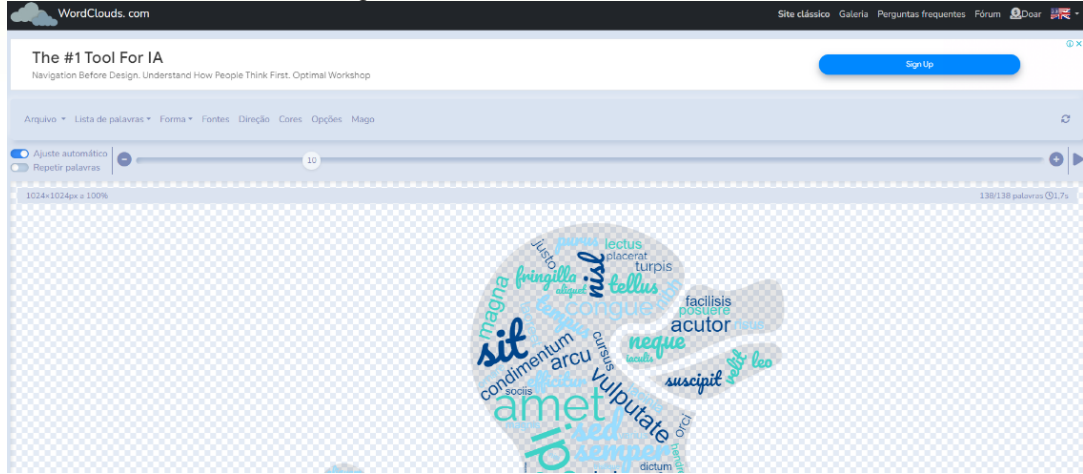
WordClouds. com

Site clássico Galeria Perguntas frequentes Fórum Doar

The #1 Tool For IA

Navigation Before Design. Understand How People Think First. Optimal Workshop

Sign Up

Arquivo Lista de palavras Forma Fontes Direção Cores Opções Mago

Ajuste automático

Repetir palavras

10

1024×1024px a 100%

138/138 palavras 1,7s

justo purus lectus placerat turpis fringilla aliquet nisl tellus congue facilisis posuere magna acutor sit condimentum arcu cursus neque iaculis velit leo suscipit sociis vulputate amet sed orci semper ipsum dictum